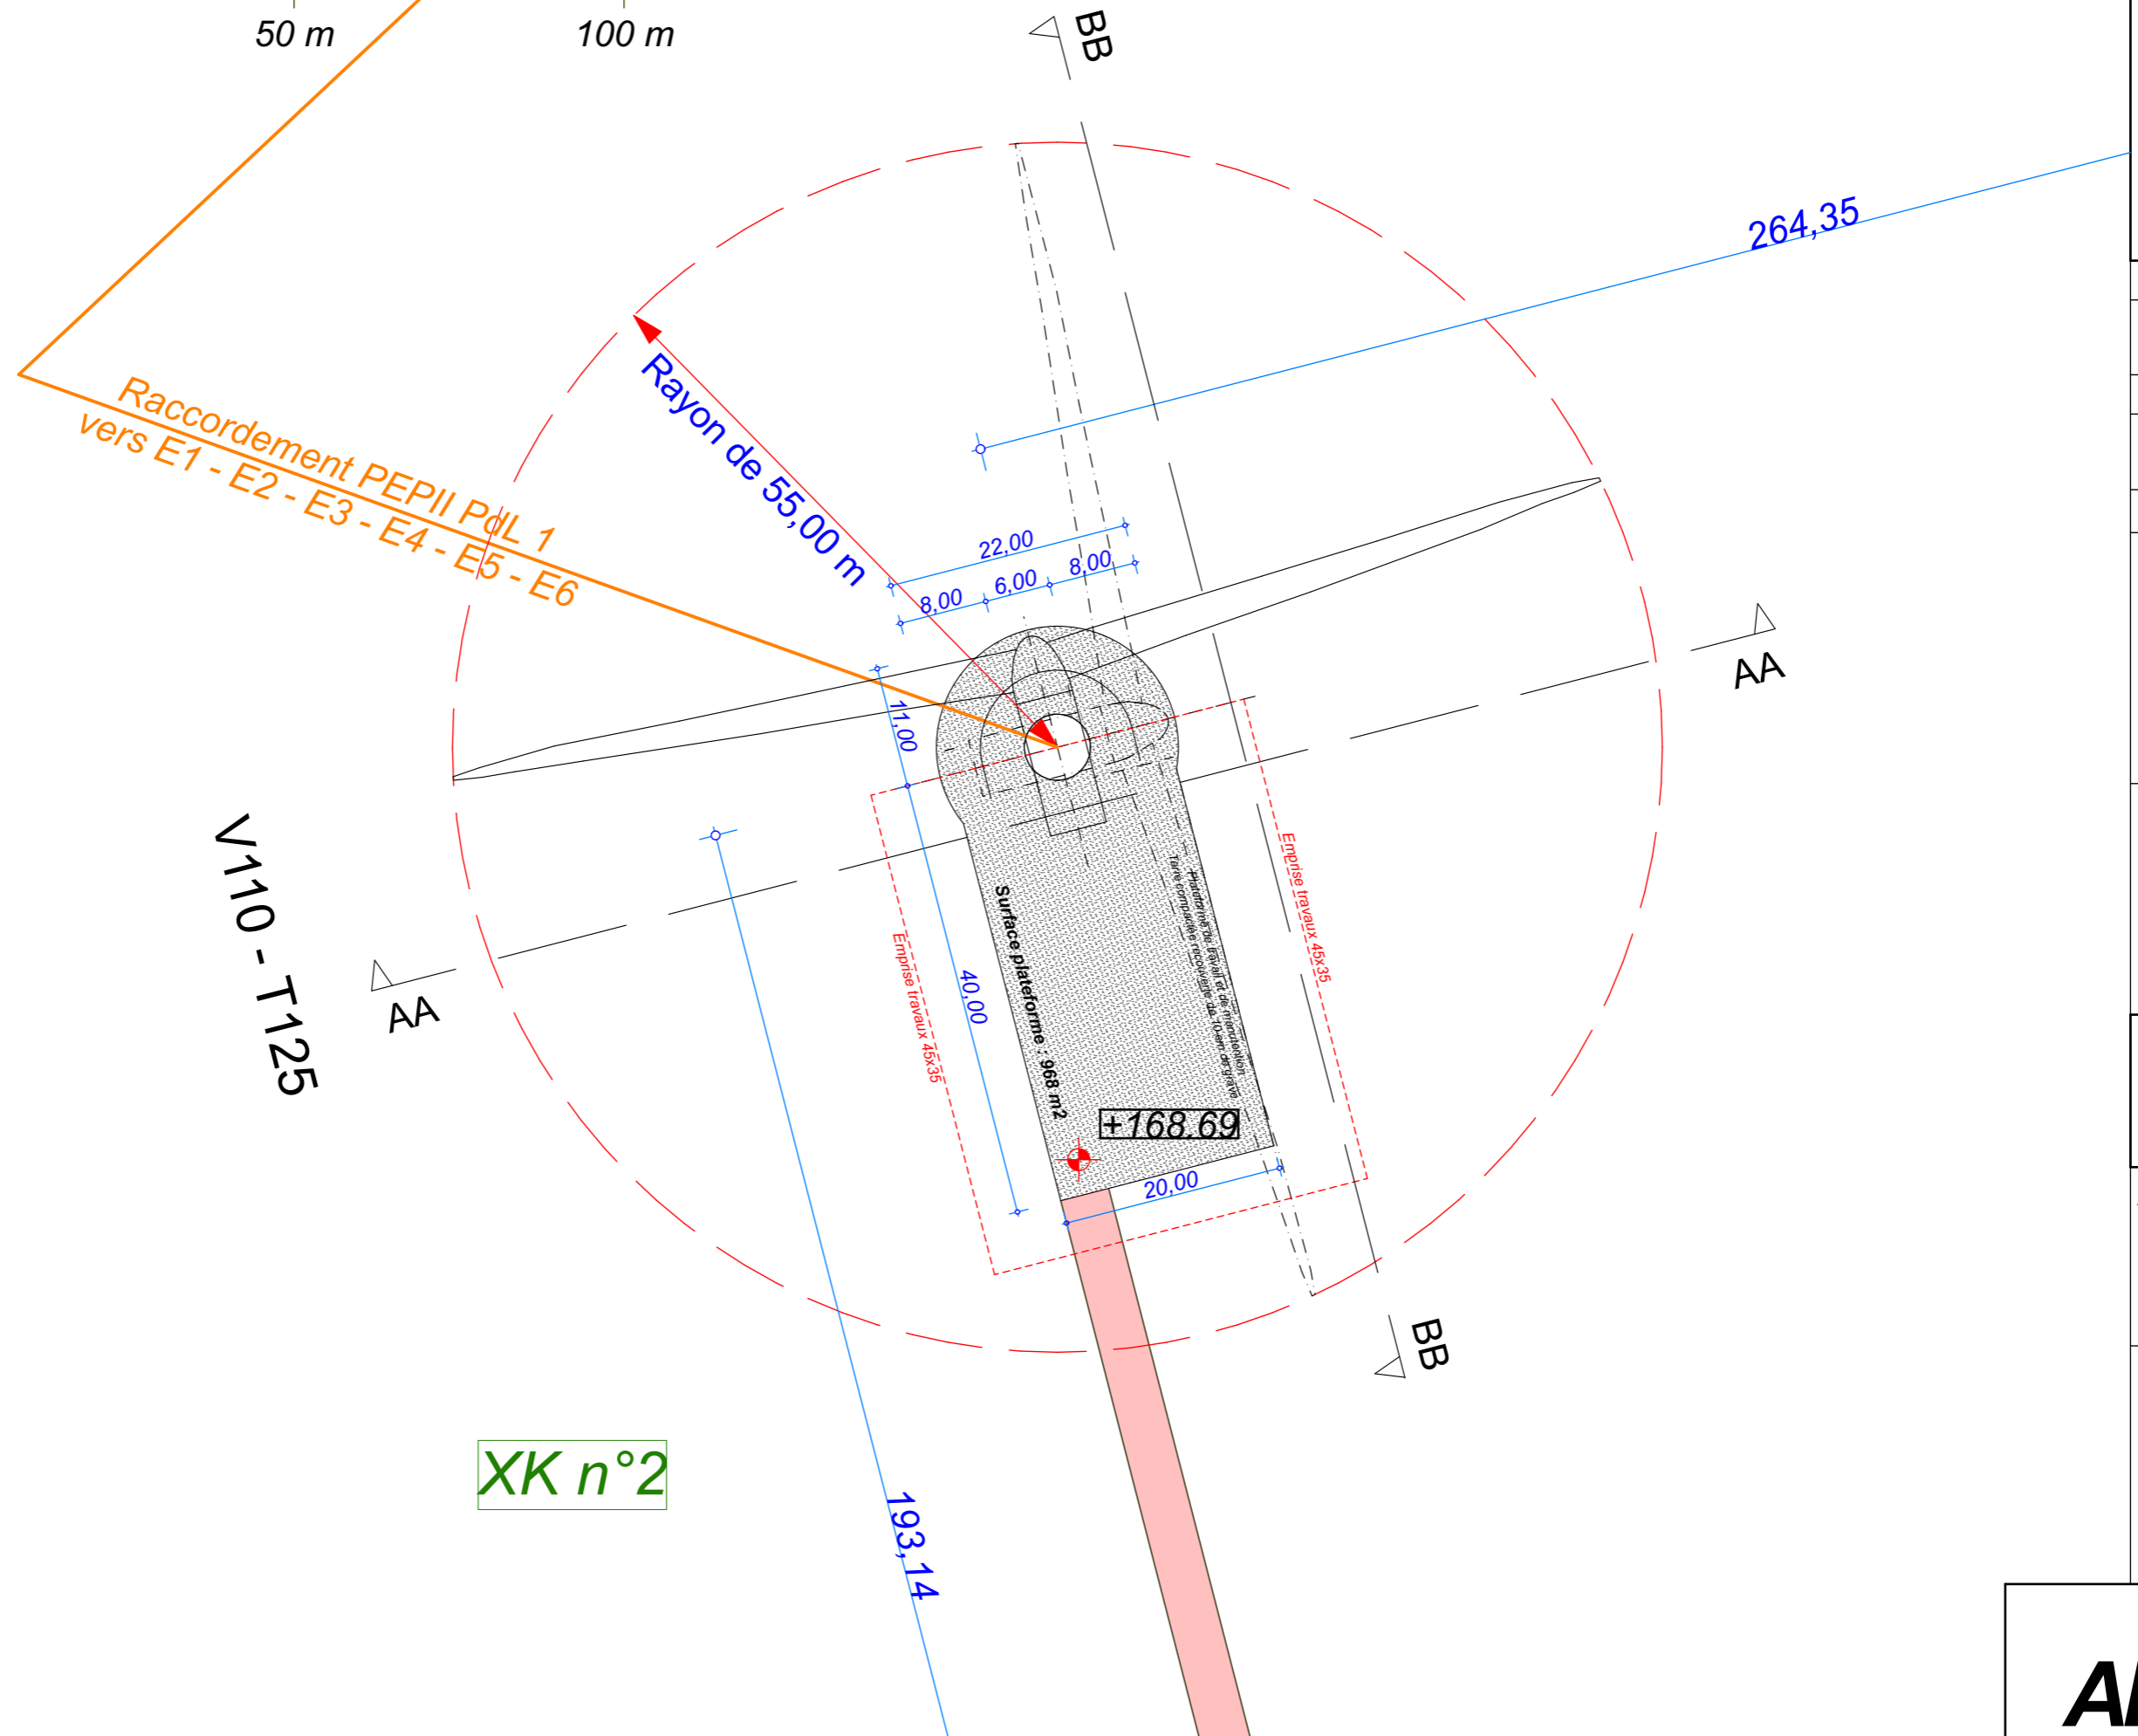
50 m
100 m
BB
264,35
Rayon de 55,00 m
Raccordement PEPII PdL 1
vers E1 - E2 - E3 - E4 - E5 - E6
22,00
8,00
6,00
8,00
AA
11,00
Emprise travaux 45x35
Plateforme de travail et de maintenance
Terre compactée recouverte de Tout-venant de grave
Surface plateforme : 968 m2
40,00
Emprise travaux 45x35
V110 - T125
AA
+168.69
20,00
BB
XK n°2
193,14
A